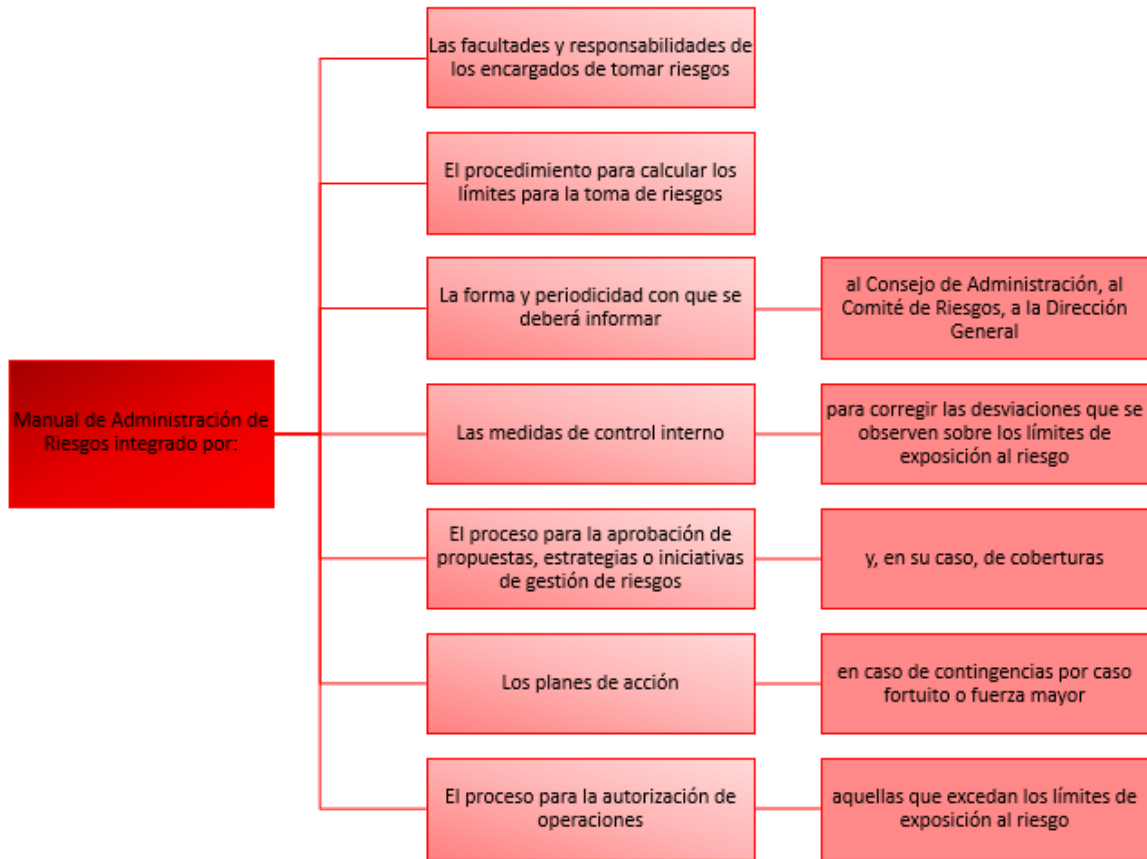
Manual de Administración de Riesgos integrado por:

Las facultades y responsabilidades de los encargados de tomar riesgos

El procedimiento para calcular los límites para la toma de riesgos

La forma y periodicidad con que se deberá informar

al Consejo de Administración, al Comité de Riesgos, a la Dirección General

Las medidas de control interno

para corregir las desviaciones que se observen sobre los límites de exposición al riesgo

El proceso para la aprobación de propuestas, estrategias o iniciativas de gestión de riesgos

y, en su caso, de coberturas

Los planes de acción

en caso de contingencias por caso fortuito o fuerza mayor

El proceso para la autorización de operaciones

aquellas que excedan los límites de exposición al riesgo